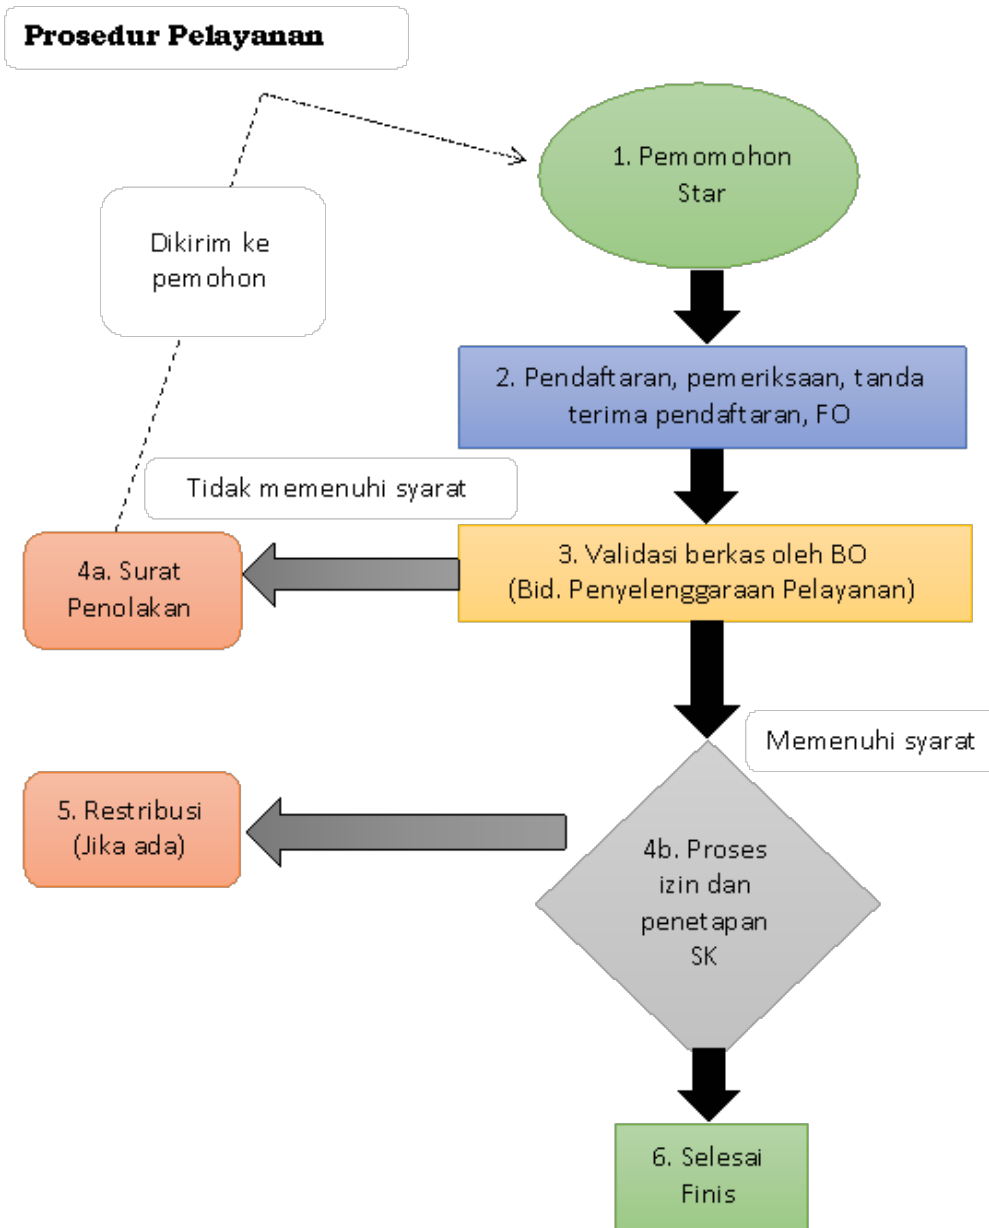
Prosedur Pelayanan

1. Pemomohon Star

Dikirim ke pemohon

2. Pendaftaran, pemeriksaan, tanda terima pendaftaran, FO

Tidak memenuhi syarat

3. Validasi berkas oleh BO (Bid. Penyelenggaraan Pelayanan)

4a. Surat Penolakan

Memenuhi syarat

5. Restribusi (Jika ada)

4b. Proses izin dan penetapan SK

6. Selesai Finis